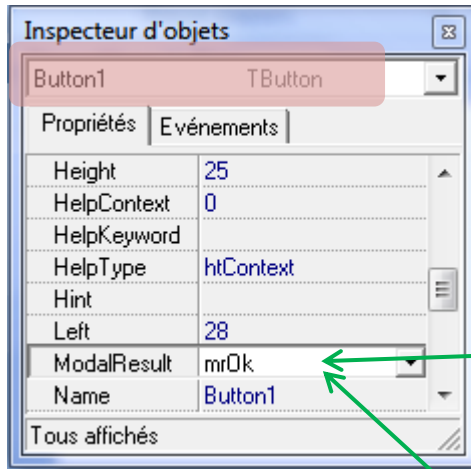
Inspecteur d'objets

Button1 TButton

Propriétés | Evénements

| | |
|---|---|
| Height | 25 |
| HelpContext | 0 |
| HelpKeyword | |
| HelpType | htContext |
| Hint | |
| Left | 28 |
| ModalResult | mrOk |
| Name | Button1 |

Tous affichés